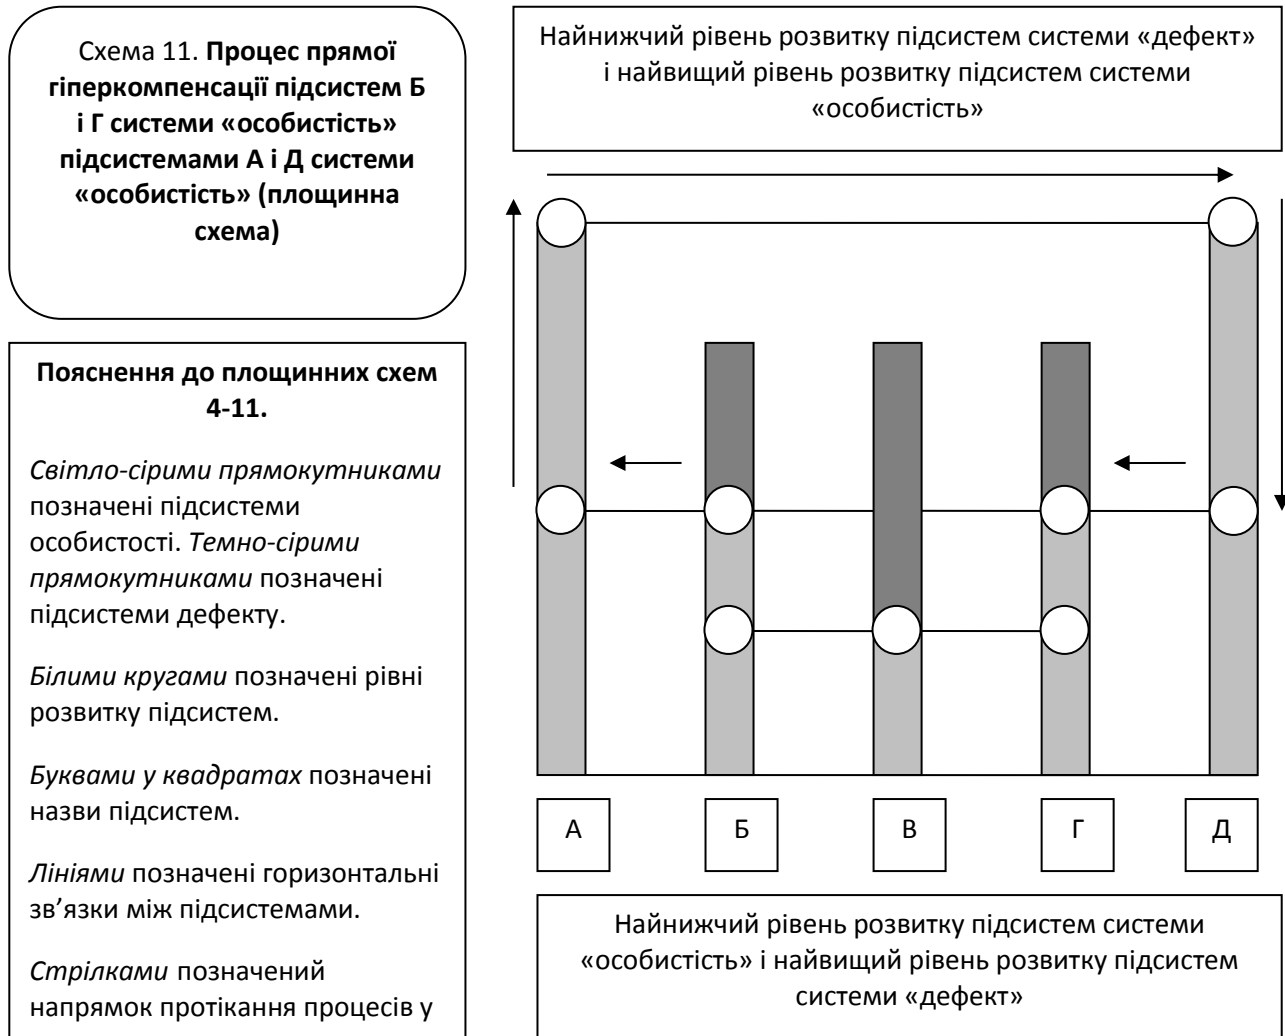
Схема 11. **Процес прямої гіперкомпенсації підсистем Б і Г системи «особистість» підсистемами А і Д системи «особистість» (площинна схема)**

**Пояснення до площинних схем 4-11.**

*Світло-сірими прямокутниками* позначені підсистеми особистості. *Темно-сірими прямокутниками* позначені підсистеми дефекту.

*Білими кругами* позначені рівні розвитку підсистем.

*Буквами у квадратах* позначені назви підсистем.

*Лініями* позначені горизонтальні зв'язки між підсистемами.

*Стрілками* позначений напрямок протікання процесів у

Найнижчий рівень розвитку підсистем системи «дефект» і найвищий рівень розвитку підсистем системи «особистість»

А

Б

В

Г

Д

Найнижчий рівень розвитку підсистем системи «особистість» і найвищий рівень розвитку підсистем системи «дефект»